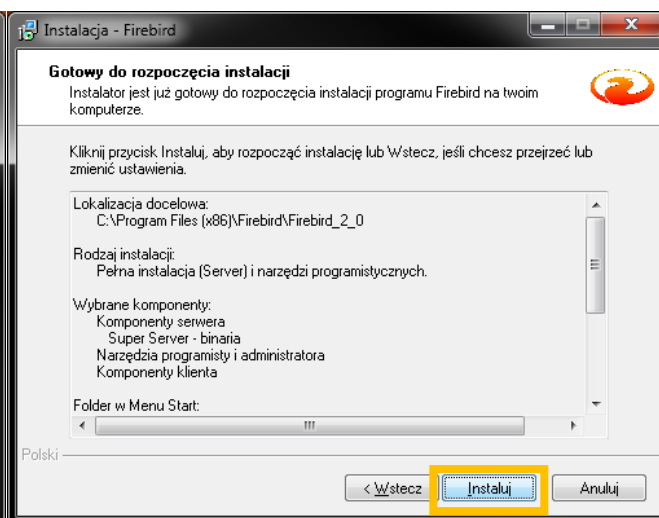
Instalacja - Firebird

Gotowy do rozpoczęcia instalacji
Instalator jest już gotowy do rozpoczęcia instalacji programu Firebird na twoim komputerze.

Kliknij przycisk Instaluj, aby rozpocząć instalację lub Wstecz, jeśli chcesz przejrzeć lub zmienić ustawienia.

Lokalizacja docelowa:
C:\Program Files (x86)\Firebird\Firebird_2_0

Rodzaj instalacji:
Pełna instalacja (Server) i narzędzi programistycznych.

Wybrane komponenty:
Komponenty serwera
Super Server - binaria
Narzędzia programisty i administratora
Komponenty klienta

Folder w Menu Start:

Polski

< Wstecz
Instaluj
Anuluj